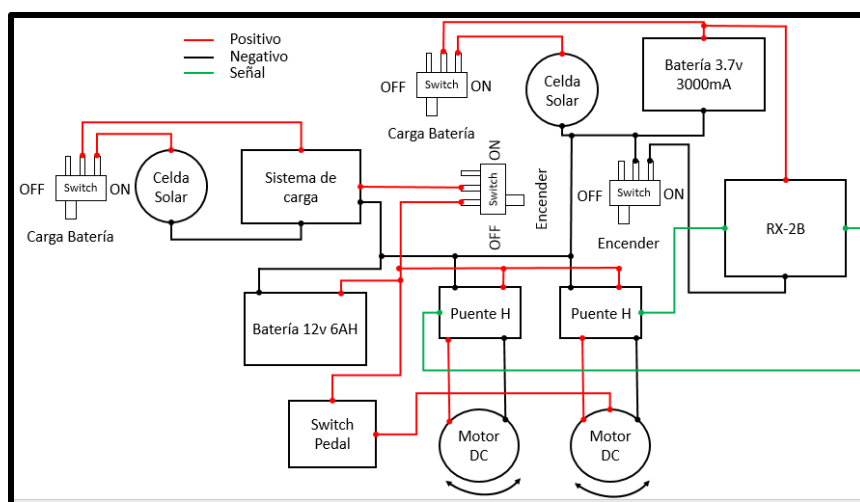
Positivo
Negativo
Señal

OFF Switch ON
Carga Batería

Celda Solar

Batería 3.7v 3000mA

OFF Switch ON
Carga Batería

Celda Solar

Sistema de carga

ON
Switch
OFF
Encender

OFF Switch ON
Encender

RX-2B

Batería 12v 6AH

Puente H

Puente H

Switch Pedal

Motor DC

Motor DC